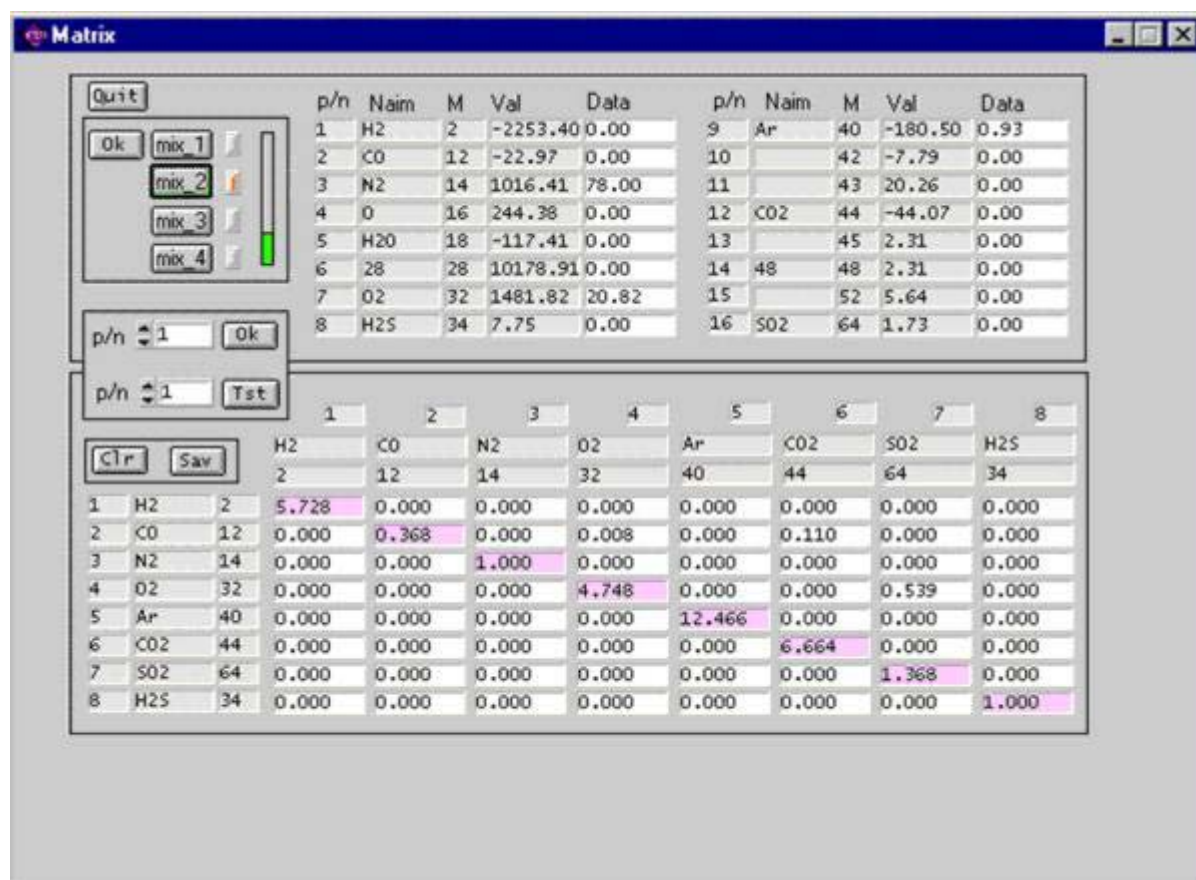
Matrix

Quit

Ok mix_1 mix_2 mix_3 mix_4

| p/n | Naim | M | Val | Data |
|---|---|---|---|---|
| 1 | H2 | 2 | -2253.40 | 0.00 |
| 2 | CO | 12 | -22.97 | 0.00 |
| 3 | N2 | 14 | 1016.41 | 78.00 |
| 4 | O | 16 | 244.38 | 0.00 |
| 5 | H20 | 18 | -117.41 | 0.00 |
| 6 | 28 | 28 | 10178.91 | 0.00 |
| 7 | O2 | 32 | 1481.82 | 20.82 |
| 8 | H2S | 34 | 7.75 | 0.00 |

| p/n | Naim | M | Val | Data |
|---|---|---|---|---|
| 9 | Ar | 40 | -180.50 | 0.93 |
| 10 | | 42 | -7.79 | 0.00 |
| 11 | | 43 | 20.26 | 0.00 |
| 12 | CO2 | 44 | -44.07 | 0.00 |
| 13 | | 45 | 2.31 | 0.00 |
| 14 | 48 | 48 | 2.31 | 0.00 |
| 15 | | 52 | 5.64 | 0.00 |
| 16 | SO2 | 64 | 1.73 | 0.00 |

p/n 1 Ok

p/n 1 Tst

Clr Sav

| | | | 1 | 2 | 3 | 4 | 5 | 6 | 7 | 8 |
|---|---|---|---|---|---|---|---|---|---|---|
| | | | H2 | CO | N2 | O2 | Ar | CO2 | SO2 | H2S |
| | | | 2 | 12 | 14 | 32 | 40 | 44 | 64 | 34 |
| 1 | H2 | 2 | 5.728 | 0.000 | 0.000 | 0.000 | 0.000 | 0.000 | 0.000 | 0.000 |
| 2 | CO | 12 | 0.000 | 0.368 | 0.000 | 0.008 | 0.000 | 0.110 | 0.000 | 0.000 |
| 3 | N2 | 14 | 0.000 | 0.000 | 1.000 | 0.000 | 0.000 | 0.000 | 0.000 | 0.000 |
| 4 | O2 | 32 | 0.000 | 0.000 | 0.000 | 4.748 | 0.000 | 0.000 | 0.539 | 0.000 |
| 5 | Ar | 40 | 0.000 | 0.000 | 0.000 | 0.000 | 12.466 | 0.000 | 0.000 | 0.000 |
| 6 | CO2 | 44 | 0.000 | 0.000 | 0.000 | 0.000 | 0.000 | 6.664 | 0.000 | 0.000 |
| 7 | SO2 | 64 | 0.000 | 0.000 | 0.000 | 0.000 | 0.000 | 0.000 | 1.368 | 0.000 |
| 8 | H2S | 34 | 0.000 | 0.000 | 0.000 | 0.000 | 0.000 | 0.000 | 0.000 | 1.000 |